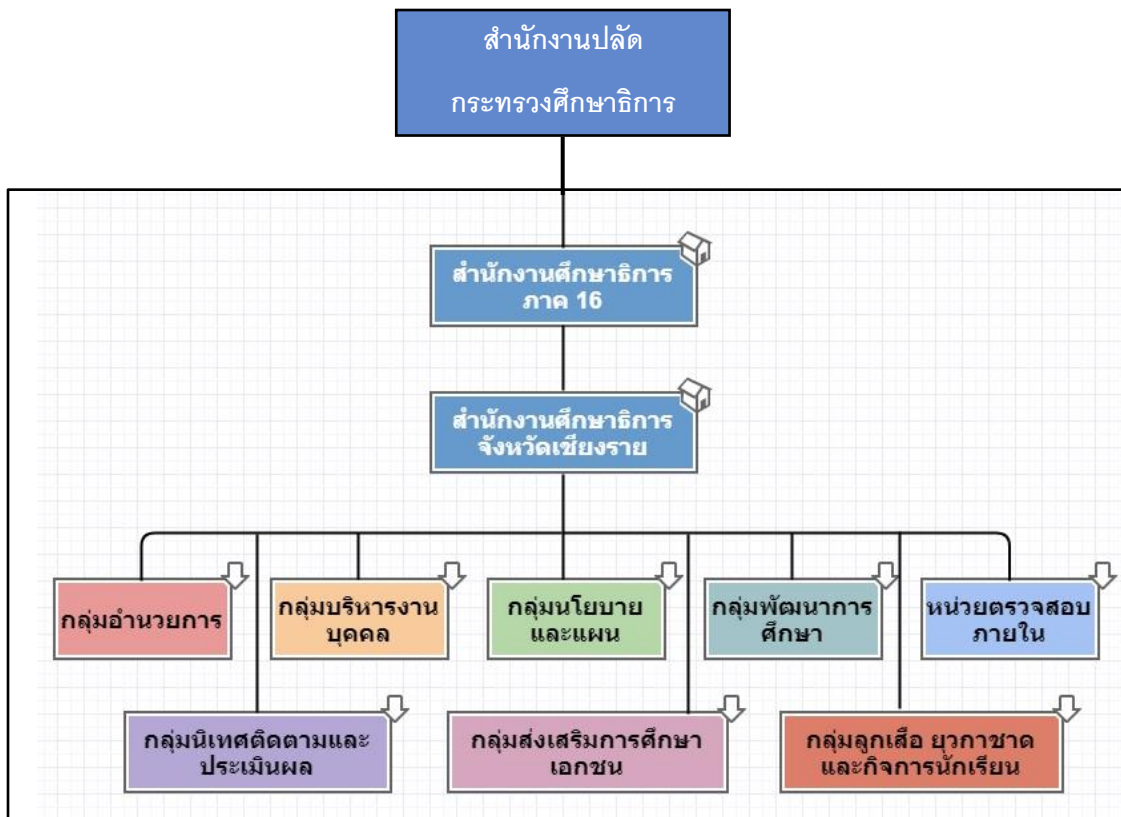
สำนักงานปลัด
กระทรวงศึกษาธิการ

สำนักงานศึกษาธิการ ภาค 16

สำนักงานศึกษาธิการ จังหวัดเชียงราย

กลุ่มอำนวยการ

กลุ่มบริหารงานบุคคล

กลุ่มนโยบายและแผน

กลุ่มพัฒนาการศึกษา

หน่วยตรวจสอบภายใน

กลุ่มนิเทศติดตามและประเมินผล

กลุ่มส่งเสริมการศึกษาเอกชน

กลุ่มลูกเสือ ยุวกาชาดและกิจการนักเรียน